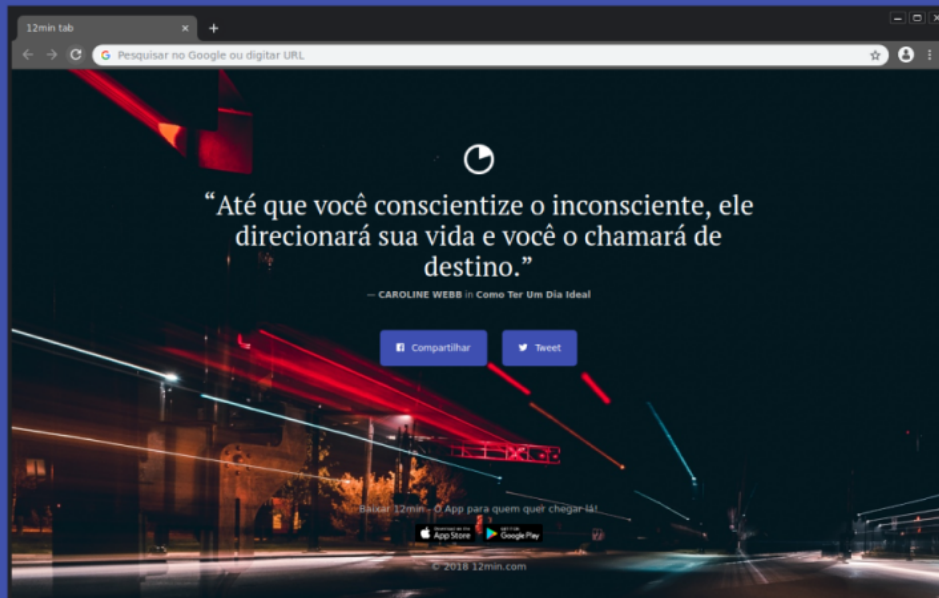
12min tab

Pesquisar no Google ou digitar URL

“Até que você conscientize o inconsciente, ele direcionará sua vida e você o chamará de destino.”

— CAROLINE WEBB in Como Ter Um Dia Ideal

Compartilhar

Tweet

Baixar 12min - O App para quem quer chegar lá!

Download on the App Store

GET IT ON Google Play

© 2018 12min.com